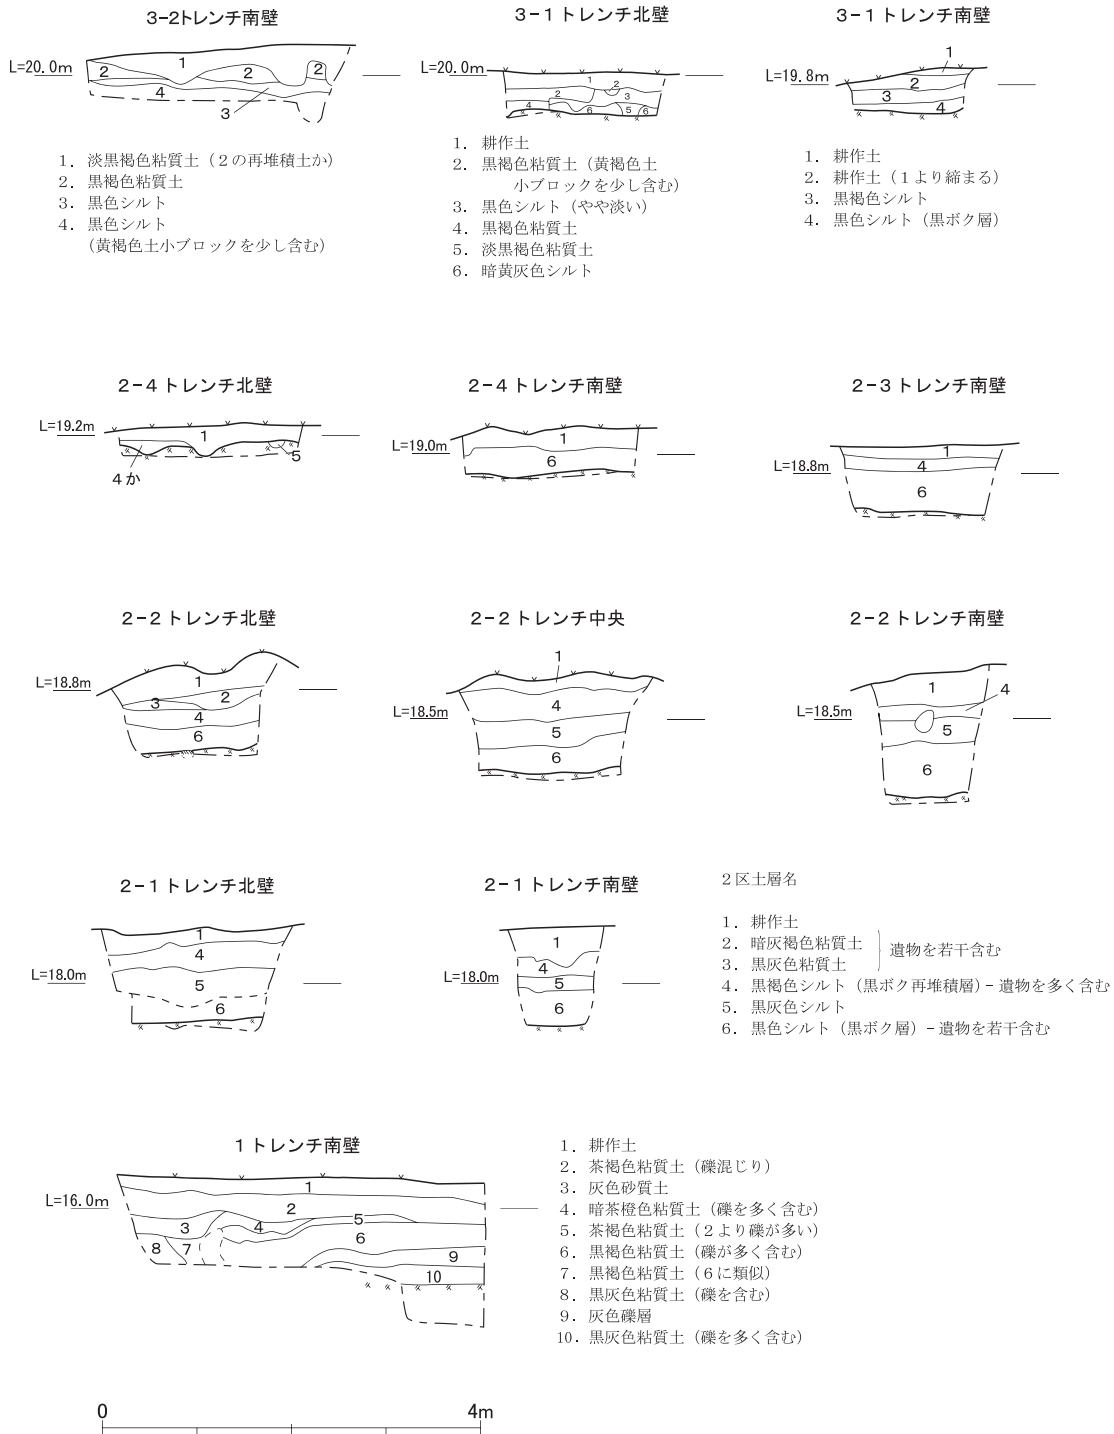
3-2トレンチ南壁

L=20.0m

1 2 2 2 4 3

1. 淡黒褐色粘質土（2の再堆積土か）
2. 黒褐色粘質土
3. 黒色シルト
4. 黒色シルト
（黄褐色土小ブロックを少し含む）

3-1トレンチ北壁

L=20.0m

1 2 2 3 4 5 6 6 6

1. 耕作土
2. 黒褐色粘質土（黄褐色土小ブロックを少し含む）
3. 黒色シルト（やや淡い）
4. 黒褐色粘質土
5. 淡黒褐色粘質土
6. 暗黄灰色シルト

3-1トレンチ南壁

L=19.8m

1 2 3 4

1. 耕作土
2. 耕作土（1より締まる）
3. 黒褐色シルト
4. 黒色シルト（黒ボク層）

2-4トレンチ北壁

L=19.2m

1 5 4か

2-4トレンチ南壁

L=19.0m

1 6

2-3トレンチ南壁

L=18.8m

1 4 6

2-2トレンチ北壁

L=18.8m

1 2 3 4 6

2-2トレンチ中央

L=18.5m

1 4 5 6

2-2トレンチ南壁

L=18.5m

1 4 5 6

2-1トレンチ北壁

L=18.0m

1 4 5 6

2-1トレンチ南壁

L=18.0m

1 4 5 6

2区土層名

1. 耕作土
2. 暗灰褐色粘質土
3. 黒灰色粘質土 遺物を若干含む
4. 黒褐色シルト（黒ボク再堆積層）- 遺物を多く含む
5. 黒灰色シルト
6. 黒色シルト（黒ボク層）- 遺物を若干含む

1トレンチ南壁

L=16.0m

1 2 3 4 5 6 7 8 9 10

1. 耕作土
2. 茶褐色粘質土（礫混じり）
3. 灰色砂質土
4. 暗茶橙色粘質土（礫を多く含む）
5. 茶褐色粘質土（2より礫が多い）
6. 黒褐色粘質土（礫が多く含む）
7. 黒褐色粘質土（6に類似）
8. 黒灰色粘質土（礫を含む）
9. 灰色礫層
10. 黒灰色粘質土（礫を多く含む）

0 4m